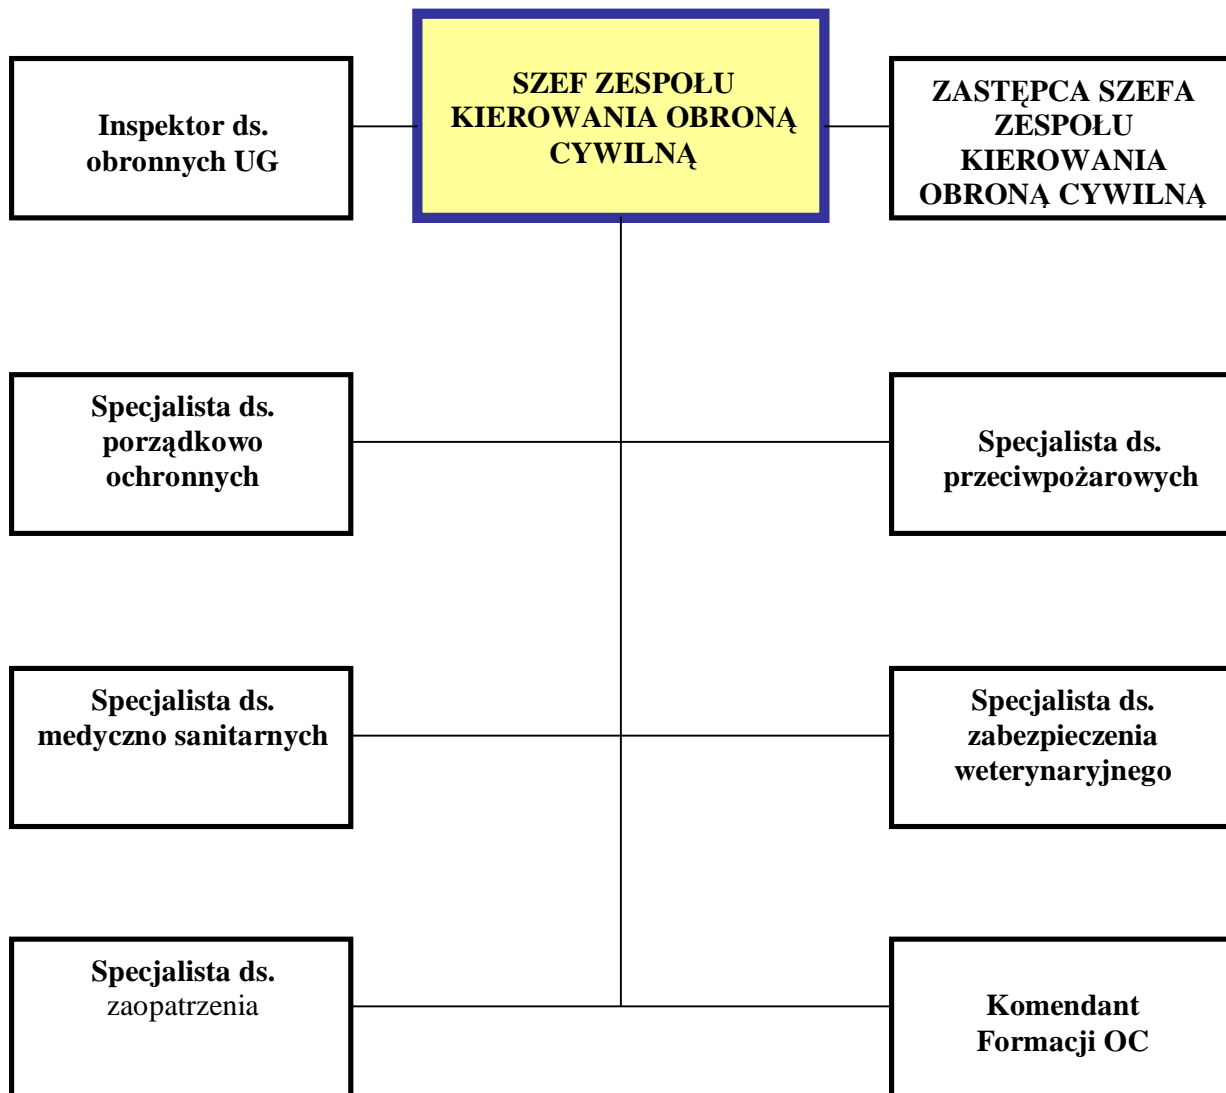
Inspektor ds. obronnych UG

SZEF ZESPOŁU KIEROWANIA OBRONĄ CYWILNĄ

ZASTĘPCA SZEFA ZESPOŁU KIEROWANIA OBRONĄ CYWILNĄ

Specjalista ds. porządkowo ochronnych

Specjalista ds. przeciwpożarowych

Specjalista ds. medyczno sanitarnych

Specjalista ds. zabezpieczenia weterynaryjnego

Specjalista ds. zaopatrzenia

Komendant Formacji OC